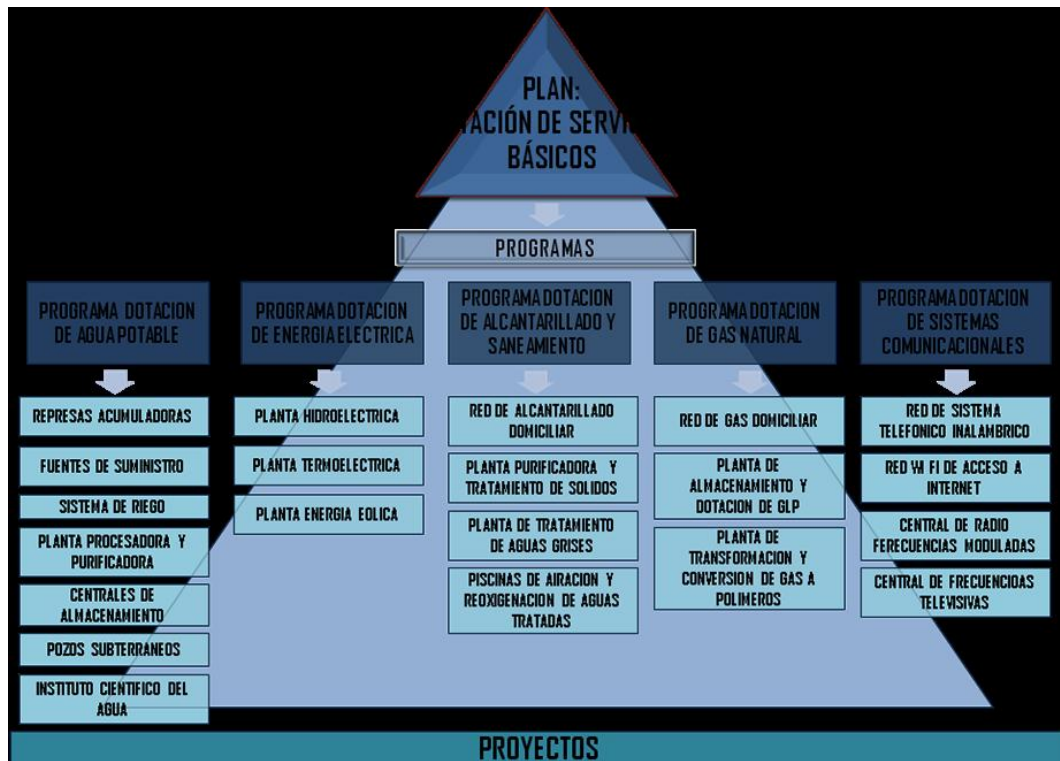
PLAN:
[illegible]ACIÓN DE SERV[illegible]
BÁSICOS

PROGRAMAS

PROGRAMA DOTACION DE AGUA POTABLE

PROGRAMA DOTACION DE ENERGIA ELECTRICA

PROGRAMA DOTACION DE ALCANTARILLADO Y SANEAMIENTO

PROGRAMA DOTACION DE GAS NATURAL

PROGRAMA DOTACION DE SISTEMAS COMUNICACIONALES

REPRESAS ACUMULADORAS

FUENTES DE SUMINISTRO

SISTEMA DE RIEGO

PLANTA PROCESADORA Y PURIFICADORA

CENTRALES DE ALMACENAMIENTO

POZOS SUBTERRANEOS

INSTITUTO CIENTIFICO DEL AGUA

PLANTA HIDROELECTRICA

PLANTA TERMOELECTRICA

PLANTA ENERGIA EOLICA

RED DE ALCANTARILLADO DOMICILIAR

PLANTA PURIFICADORA Y TRATAMIENTO DE SOLIDOS

PLANTA DE TRATAMIENTO DE AGUAS GRISES

PISCINAS DE AIRACION Y REOXIGENACION DE AGUAS TRATADAS

RED DE GAS DOMICILIAR

PLANTA DE ALMACENAMIENTO Y DOTACION DE GLP

PLANTA DE TRANSFORMACION Y CONVERSION DE GAS A POLIMEROS

RED DE SISTEMA TELEFONICO INALAMBRICO

RED WI FI DE ACCESO A INTERNET

CENTRAL DE RADIO FERECUENCIAS MODULADAS

CENTRAL DE FRECUENCIOAS TELEVISIVAS

PROYECTOS